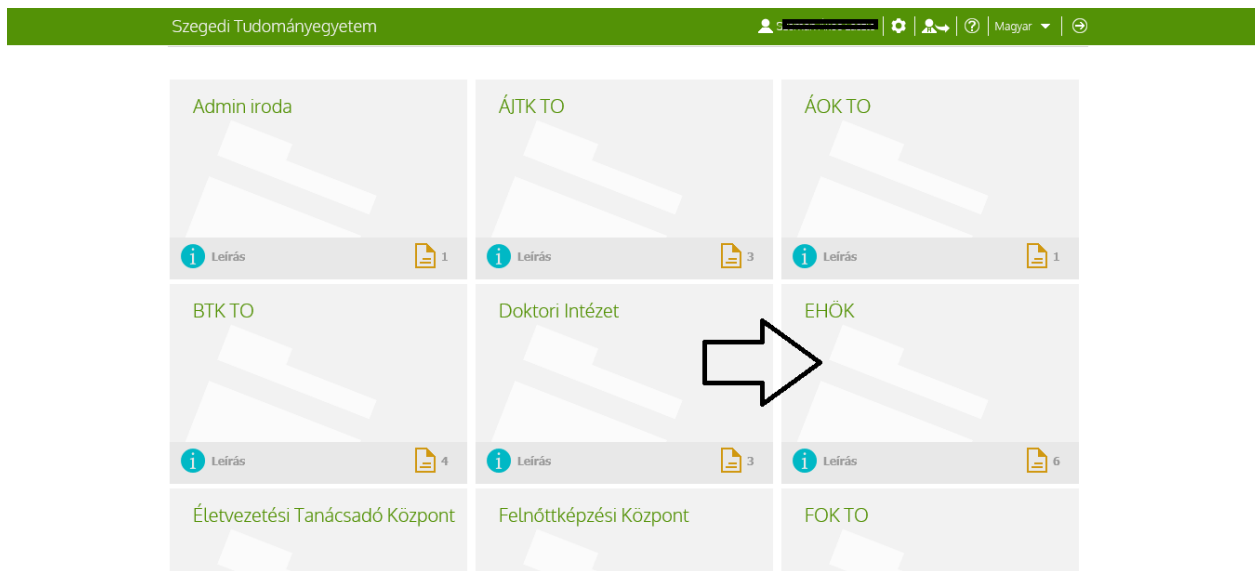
Szegedi Tudományegyetem

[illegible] | Magyar

Admin iroda

Leírás 1

ÁJTK TO

Leírás 3

ÁOK TO

Leírás 1

BTK TO

Leírás 4

Doktori Intézet

Leírás 3

EHÖK

Leírás 6

Életvezetési Tanácsadó Központ

Felnőttképzési Központ

FOK TO